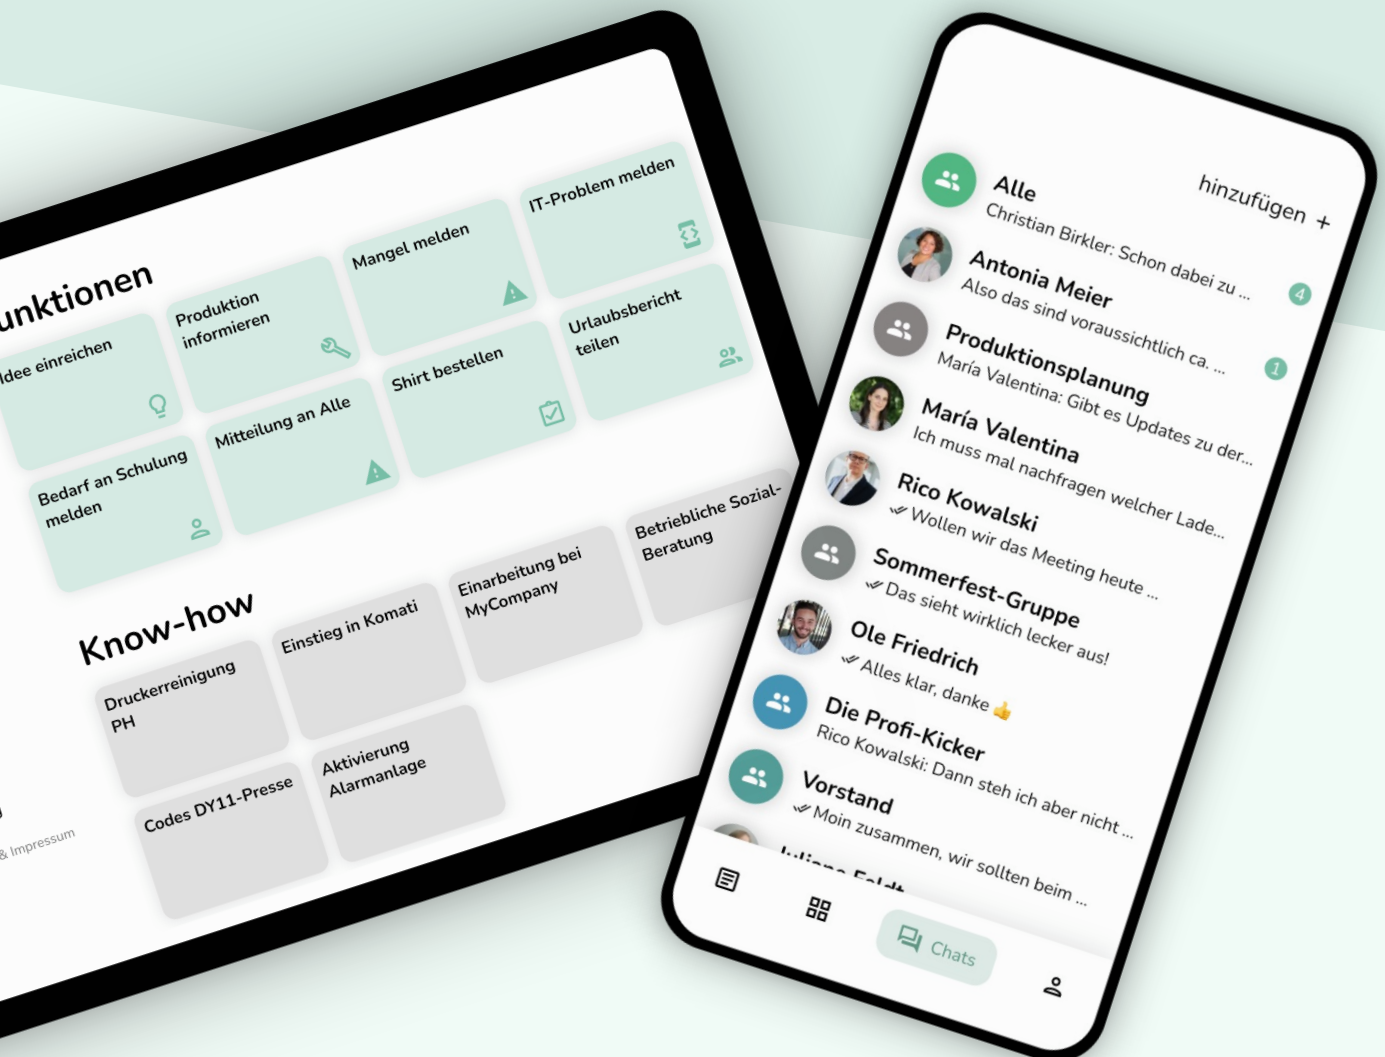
unktionen

Idee einreichen

Produktion informieren

Mangel melden

IT-Problem melden

Urlaubsbericht teilen

Shirt bestellen

Mitteilung an Alle

Bedarf an Schulung melden

Know-how

Druckerreinigung PH

Einstieg in Komati

Einarbeitung bei MyCompany

Betriebliche Sozial-Beratung

Codes DY11-Presse

Aktivierung Alarmanlage

& Impressum

Alle
hinzufügen +
Christian Birkler: Schon dabei zu ...

Antonia Meier
Also das sind voraussichtlich ca. ...
4

Produktionsplanung
María Valentina: Gibt es Updates zu der...
1

María Valentina
Ich muss mal nachfragen welcher Lade...

Rico Kowalski
Wollen wir das Meeting heute ...

Sommerfest-Gruppe
Das sieht wirklich lecker aus!

Ole Friedrich
Alles klar, danke

Die Profi-Kicker
Rico Kowalski: Dann steh ich aber nicht ...

Vorstand
Moin zusammen, wir sollten beim ...

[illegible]

Chats